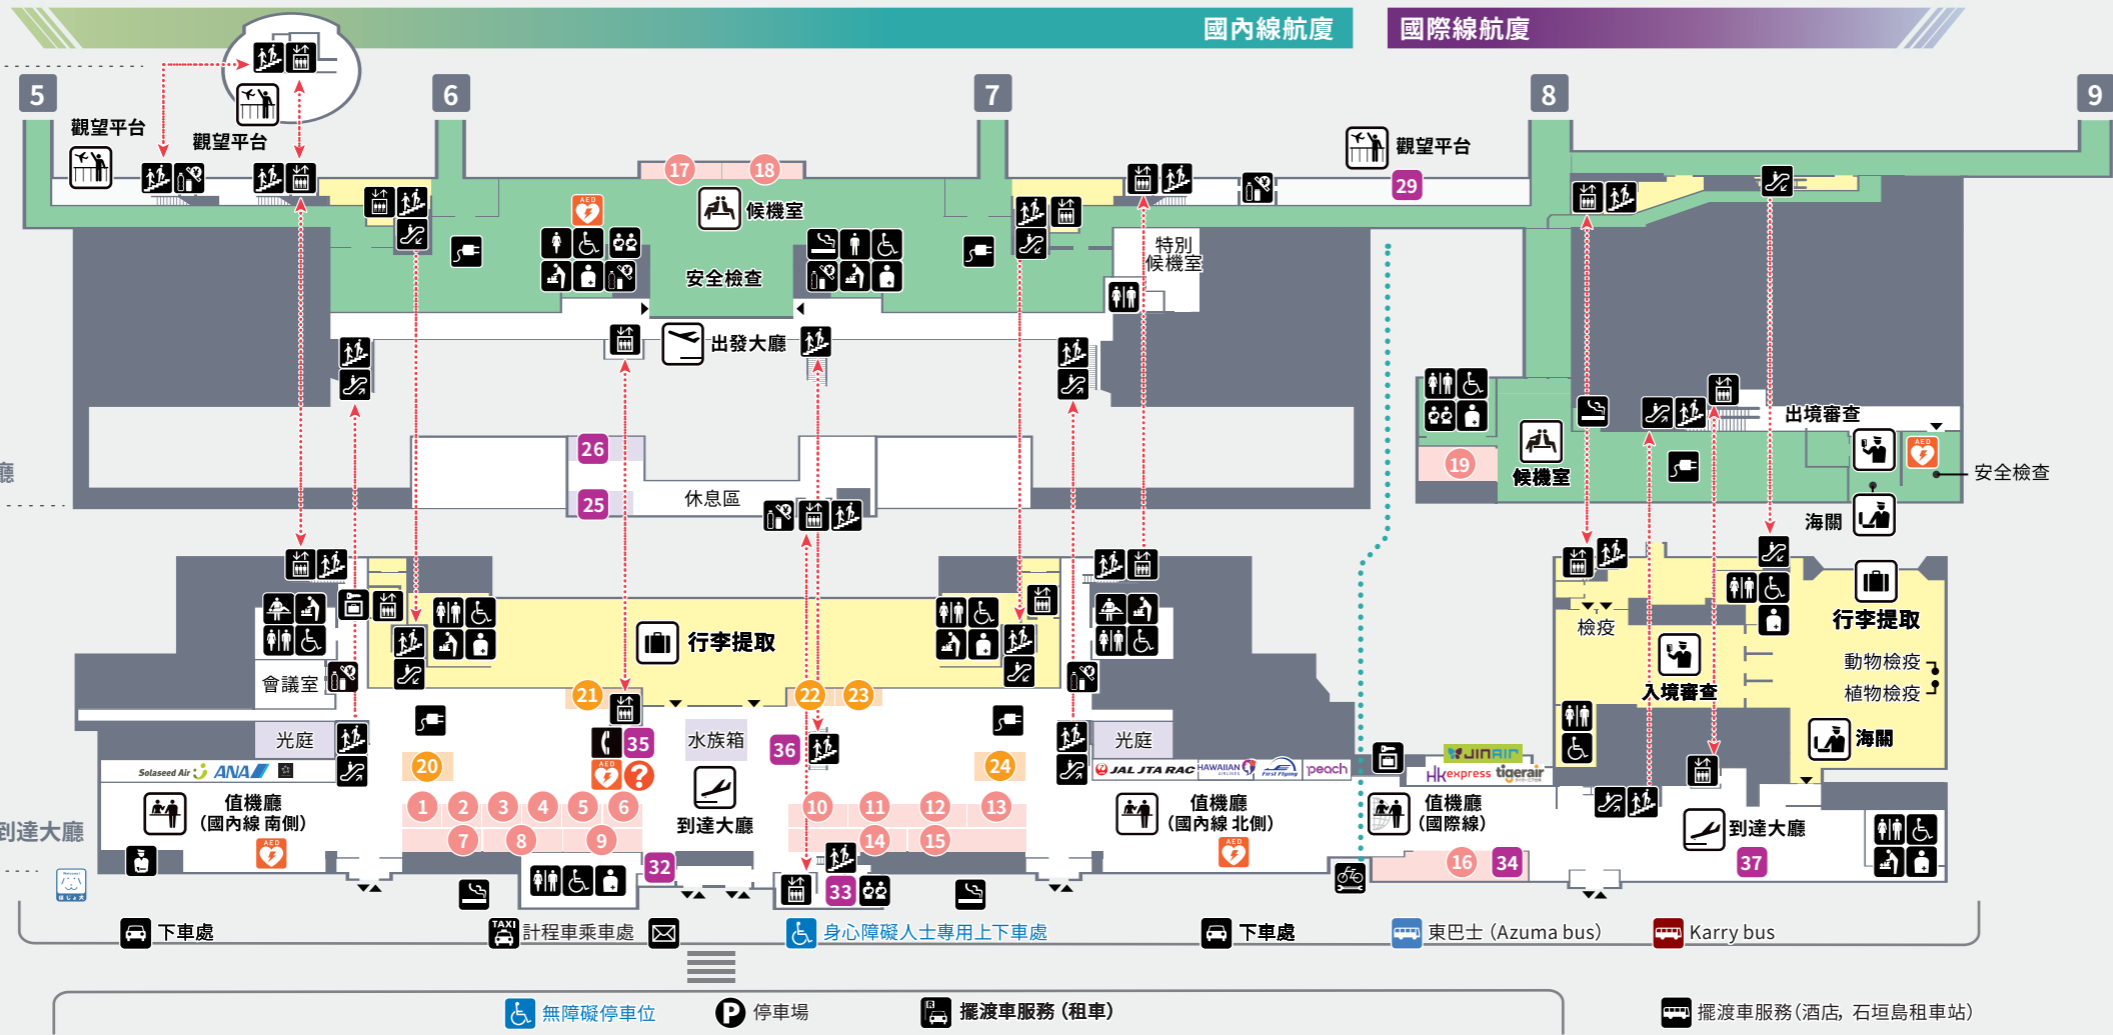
國內線航廈
國際線航廈
5
6
7
8
9
觀望平台
觀望平台
17
18
候機室
安全檢查
出發大廳
特別候機室
觀望平台
29
26
25
休息區
19
候機室
出境審查
安全檢查
海關
行李提取
會議室
光庭
20
21
35
水族箱
36
22
23
24
光庭
檢疫
行李提取
動物檢疫
植物檢疫
入境審查
海關
Solaseed Air ANA
JAL JTA RAC HAWAIIAN peach
JINAIR HK express tigerair
值機廳
(國內線 南側)
1
2
3
4
5
6
7
8
9
到達大廳
10
11
12
13
14
15
值機廳
(國內線 北側)
值機廳
(國際線)
16
34
到達大廳
37
32
33
到達大廳
下車處
計程車乘車處
身心障礙人士專用上下車處
下車處
東巴士 (Azuma bus)
Karry bus
無障礙停車位
停車場
擺渡車服務 (租車)
擺渡車服務(酒店, 石垣島租車站)